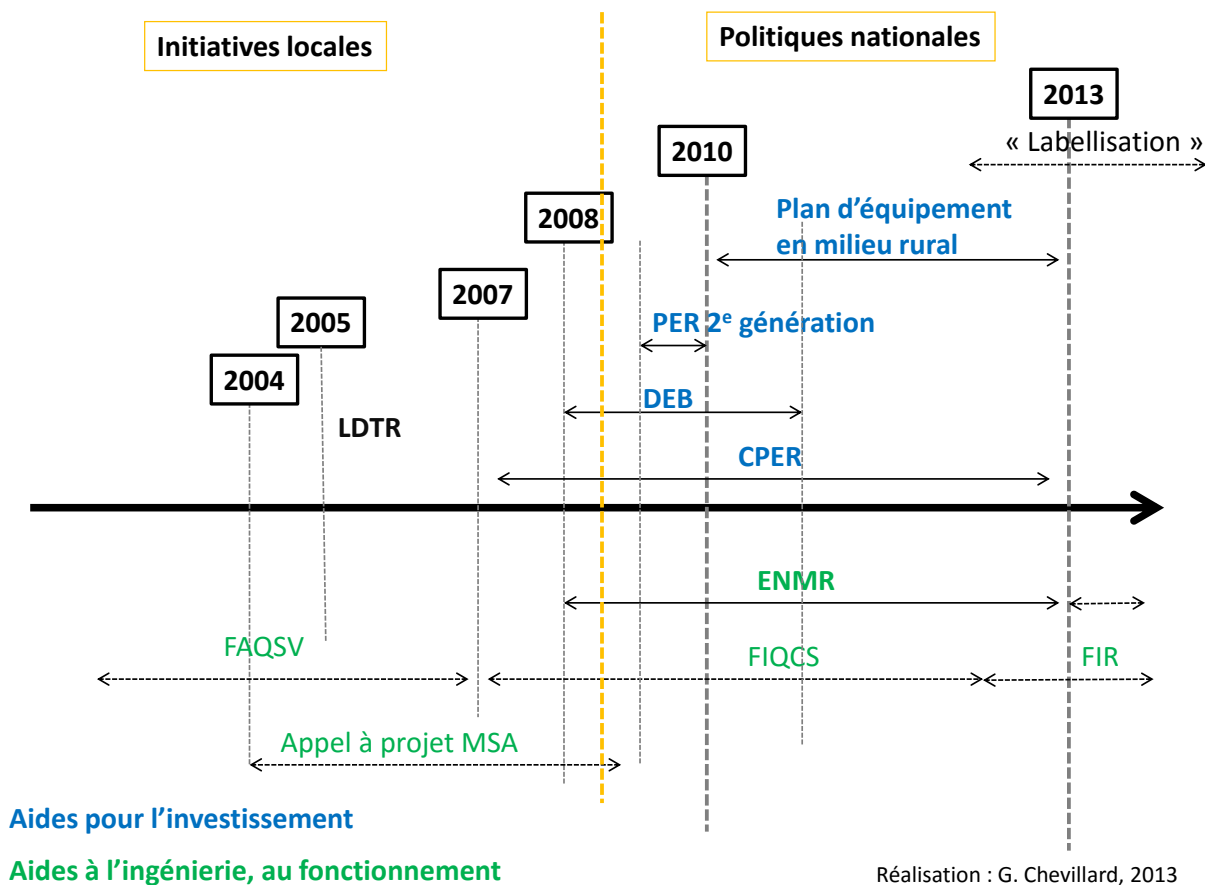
Initiatives locales

Politiques nationales

2013

« Labellisation »

2010

Plan d'équipement en milieu rural

2008

2007

2005

PER 2$^{e}$ génération

2004

DEB

LDTR

CPER

ENMR

FAQSV

FIQCS

FIR

Appel à projet MSA

Aides pour l'investissement

Aides à l'ingénierie, au fonctionnement

Réalisation : G. Chevillard, 2013